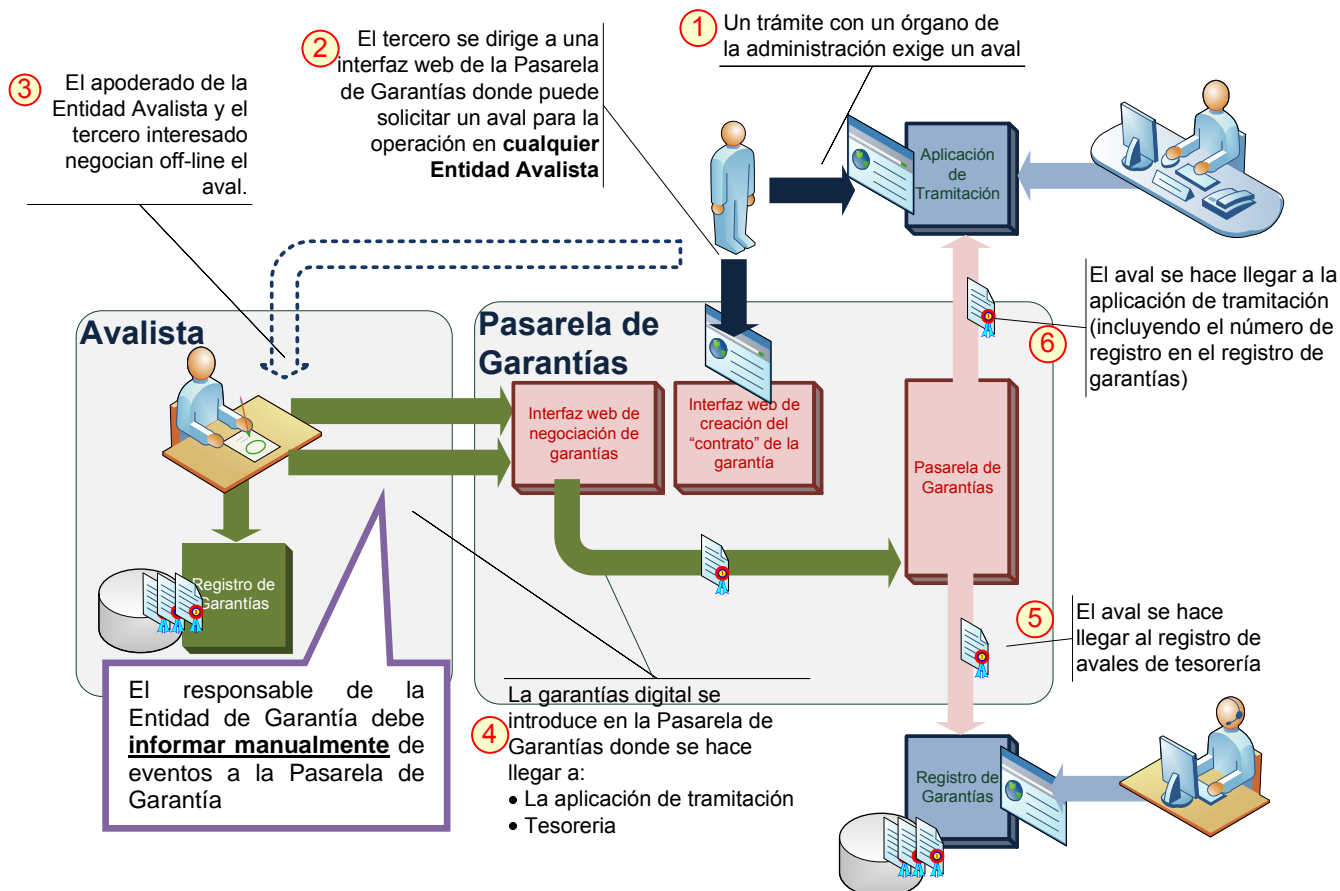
3 El apoderado de la Entidad Avalista y el tercero interesado negocian off-line el aval.

2 El tercero se dirige a una interfaz web de la Pasarela de Garantías donde puede solicitar un aval para la operación en **cualquier Entidad Avalista**

1 Un trámite con un órgano de la administración exige un aval

Aplicación de Tramitación

Avalista

Pasarela de Garantías

Interfaz web de negociación de garantías

Interfaz web de creación del "contrato" de la garantía

Pasarela de Garantías

El aval se hace llegar a la aplicación de tramitación (incluyendo el número de registro en el registro de garantías)

6

Registro de Garantías

5 El aval se hace llegar al registro de avales de tesorería

El responsable de la Entidad de Garantía debe **informar manualmente** de eventos a la Pasarela de Garantía

4 La garantías digital se introduce en la Pasarela de Garantías donde se hace llegar a:
• La aplicación de tramitación
• Tesoreria

Registro de Garantías